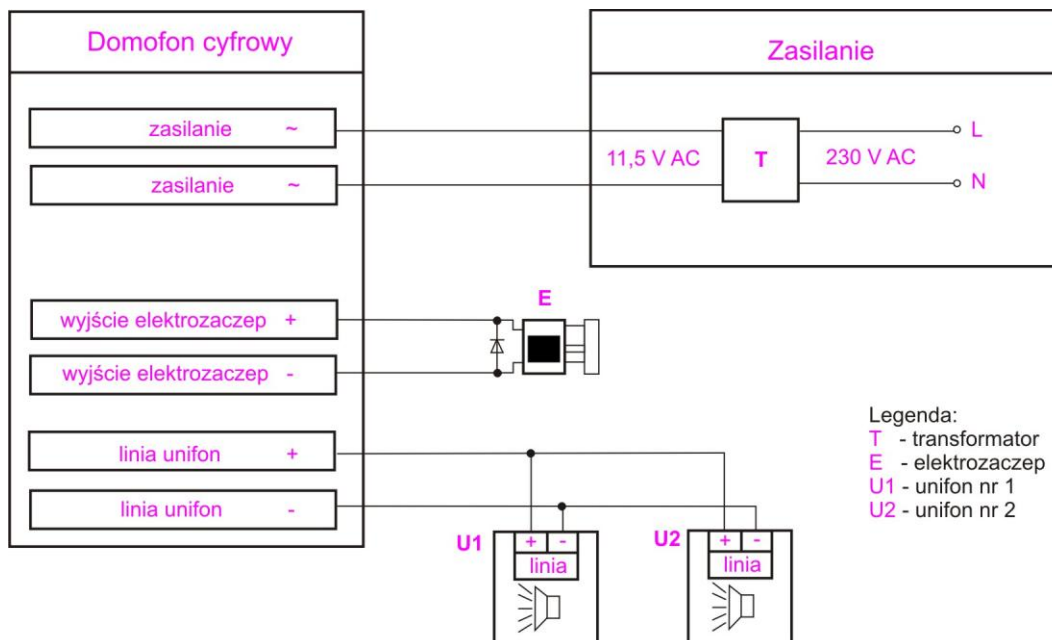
Domofon cyfrowy

zasilanie ~

zasilanie ~

wyjście elektrozaczep +

wyjście elektrozaczep -

linia unifon +

linia unifon -

Zasilanie

11,5 V AC

T

230 V AC

L

N

E

U1
+ -
linia

U2
+ -
linia

Legenda:
T - transformator
E - elektrozaczep
U1 - unifon nr 1
U2 - unifon nr 2